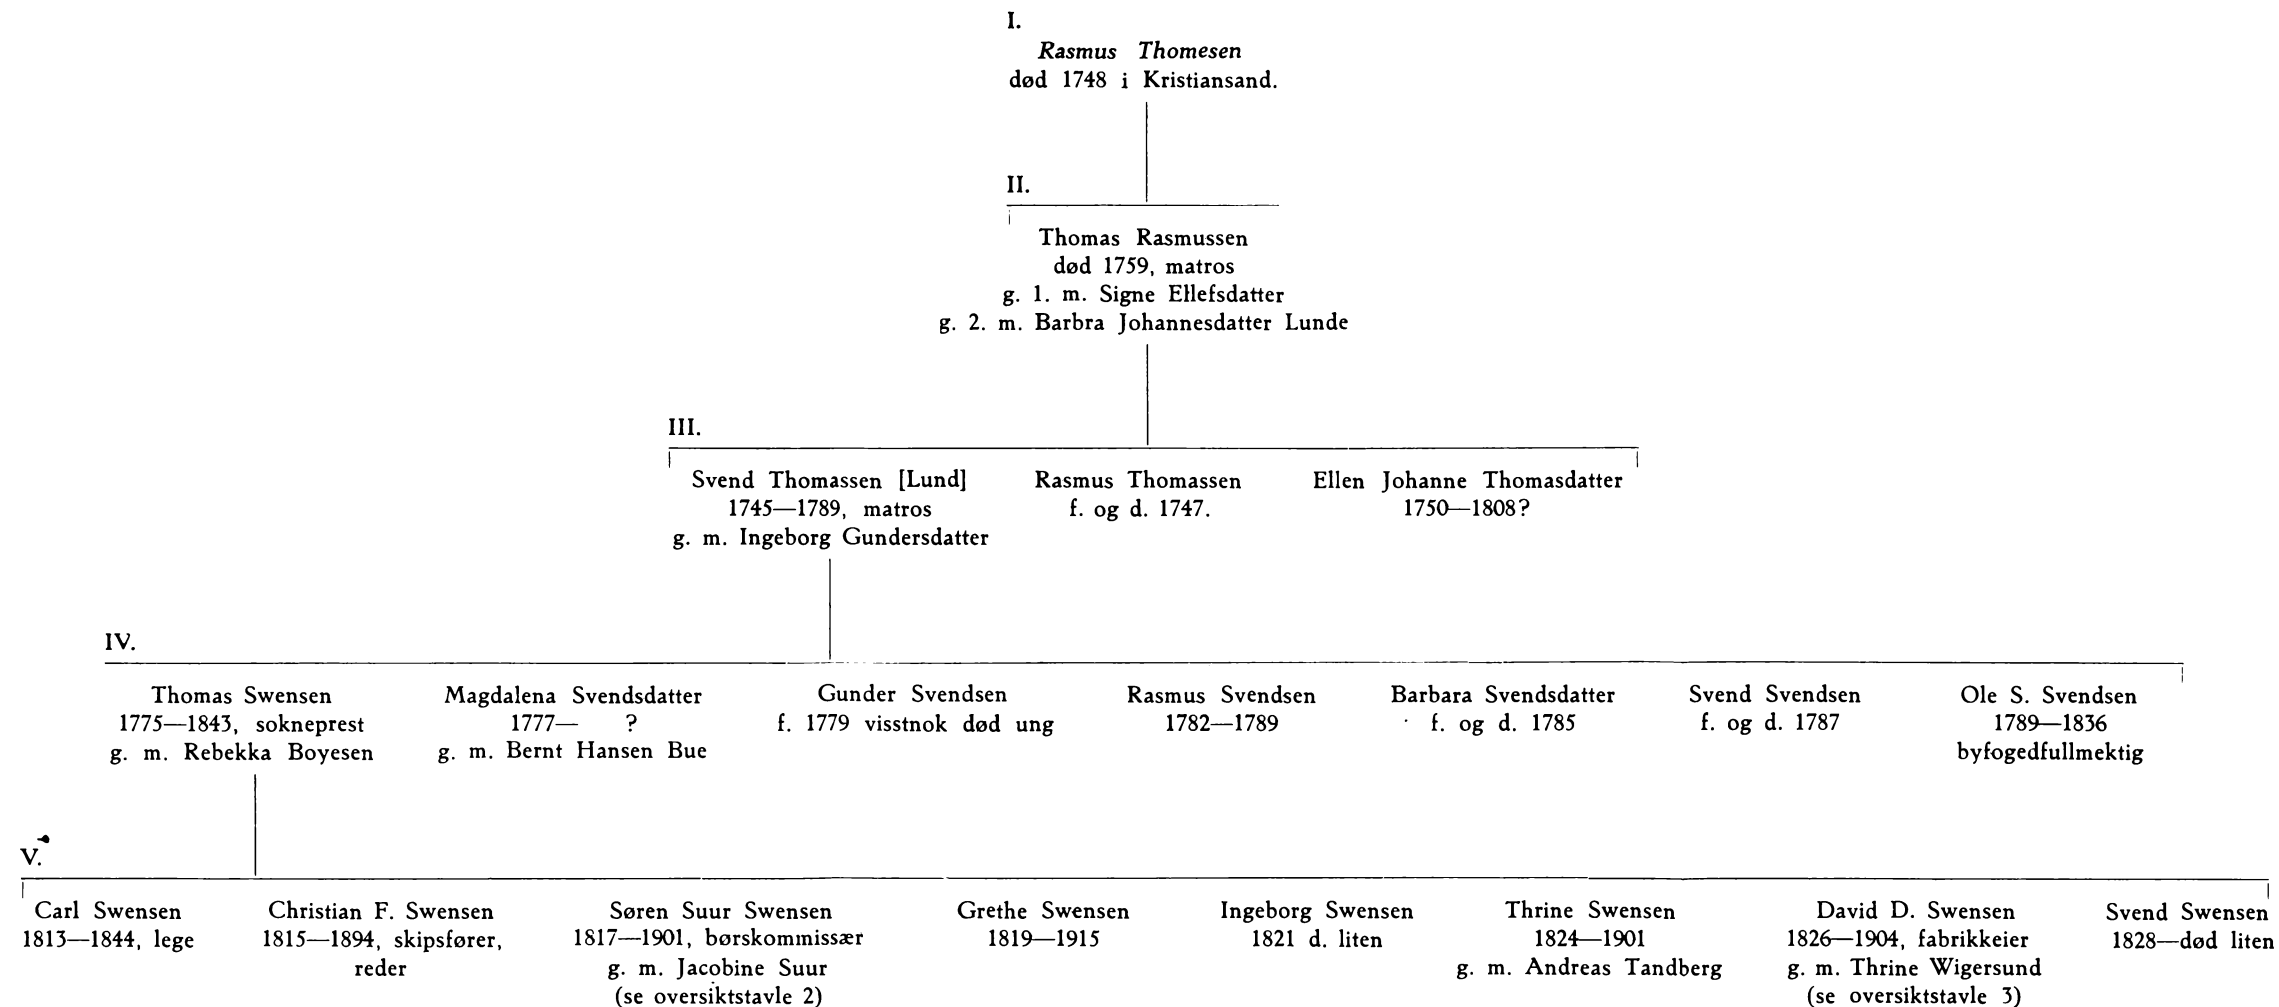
I.
*Rasmus Thomesen*
død 1748 i Kristiansand.

II.
Thomas Rasmussen
død 1759, matros
g. 1. m. Signe Ellefsdatter
g. 2. m. Barbra Johannesdatter Lunde

III.
Svend Thomassen [Lund]
1745—1789, matros
g. m. Ingeborg Gundersdatter

Rasmus Thomassen
f. og d. 1747.

Ellen Johanne Thomasdatter
1750—1808?

IV.
Thomas Swensen
1775—1843, sokneprest
g. m. Rebekka Boyesen

Magdalena Svendsdatter
1777— ?
g. m. Bernt Hansen Bue

Gunder Svendsen
f. 1779 visstnok død ung

Rasmus Svendsen
1782—1789

Barbara Svendsdatter
f. og d. 1785

Svend Svendsen
f. og d. 1787

Ole S. Svendsen
1789—1836
byfogedfullmektig

V.
Carl Swensen
1813—1844, lege

Christian F. Swensen
1815—1894, skipsfører, reder

Søren Suur Swensen
1817—1901, børskommissær
g. m. Jacobine Suur
(se oversiktstavle 2)

Grethe Swensen
1819—1915

Ingeborg Swensen
1821 d. liten

Thrine Swensen
1824—1901
g. m. Andreas Tandberg

David D. Swensen
1826—1904, fabrikkeier
g. m. Thrine Wigersund
(se oversiktstavle 3)

Svend Swensen
1828—død liten